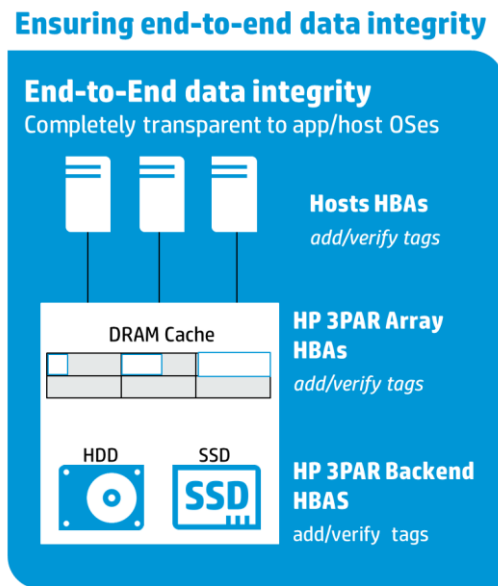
Ensuring end-to-end data integrity

End-to-End data integrity
Completely transparent to app/host OSes

Hosts HBAs
add/verify tags

DRAM Cache

HP 3PAR Array HBAs
add/verify tags

HDD

SSD

SSD

HP 3PAR Backend HBAS
add/verify tags